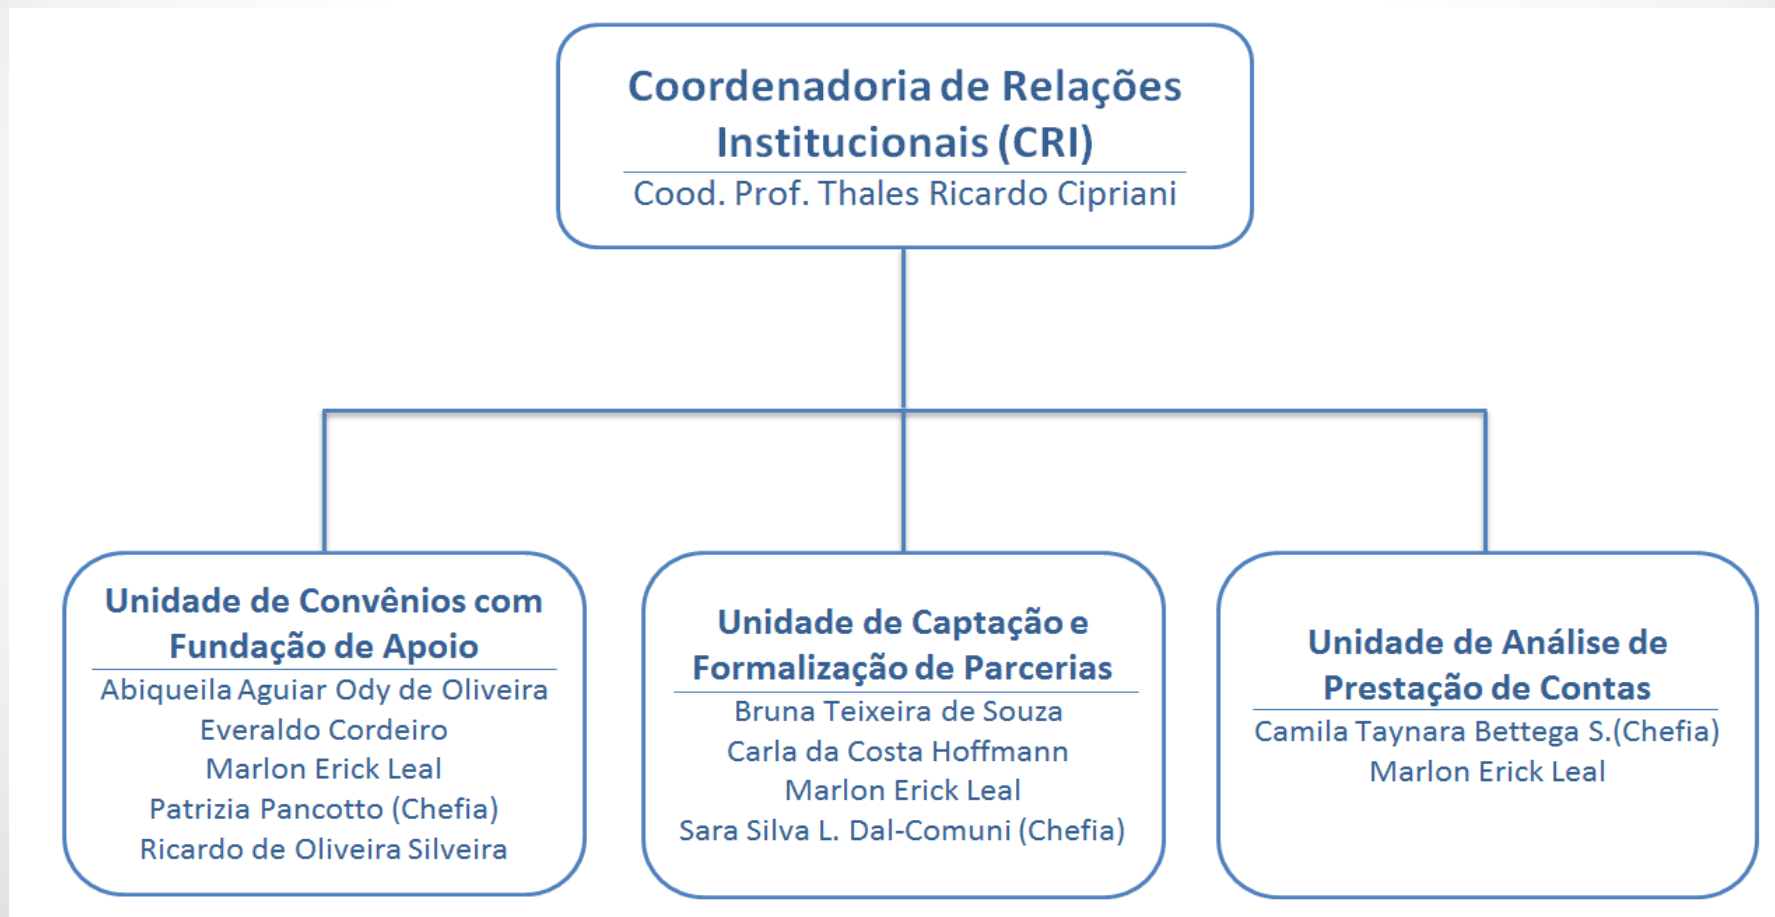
Coordenadoria de Relações Institucionais (CRI)
Cood. Prof. Thales Ricardo Cipriani

Unidade de Convênios com Fundação de Apoio
Abiqueila Aguiar Ody de Oliveira
Everaldo Cordeiro
Marlon Erick Leal
Patrizia Pancotto (Chefia)
Ricardo de Oliveira Silveira

Unidade de Captação e Formalização de Parcerias
Bruna Teixeira de Souza
Carla da Costa Hoffmann
Marlon Erick Leal
Sara Silva L. Dal-Comuni (Chefia)

Unidade de Análise de Prestação de Contas
Camila Taynara Bettega S.(Chefia)
Marlon Erick Leal